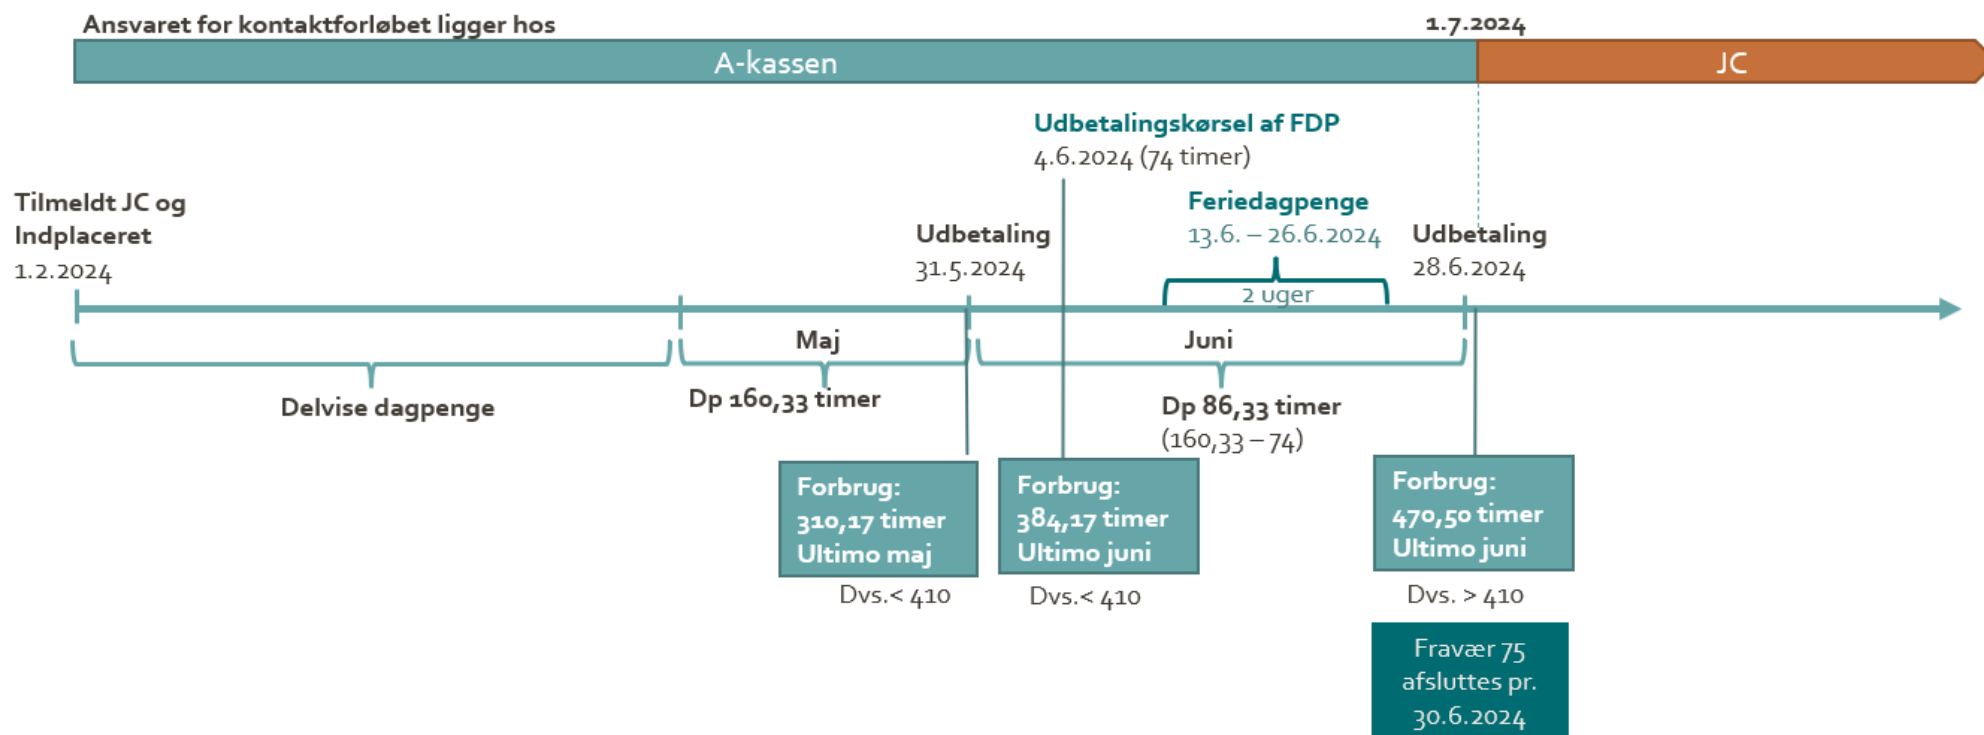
Ansvaret for kontaktforløbet ligger hos

1.7.2024

A-kassen

JC

Udbetalingskørsel af FDP
4.6.2024 (74 timer)

Tilmeldt JC og Indplaceret
1.2.2024

Udbetaling
31.5.2024

Feriedagpenge
13.6. – 26.6.2024

Udbetaling
28.6.2024

2 uger

Maj

Juni

Delvise dagpenge

Dp 160,33 timer

Dp 86,33 timer
(160,33 – 74)

Forbrug:
310,17 timer
Ultimo maj

Dvs.< 410

Forbrug:
384,17 timer
Ultimo juni

Dvs.< 410

Forbrug:
470,50 timer
Ultimo juni

Dvs. > 410

Fravær 75 afsluttes pr. 30.6.2024